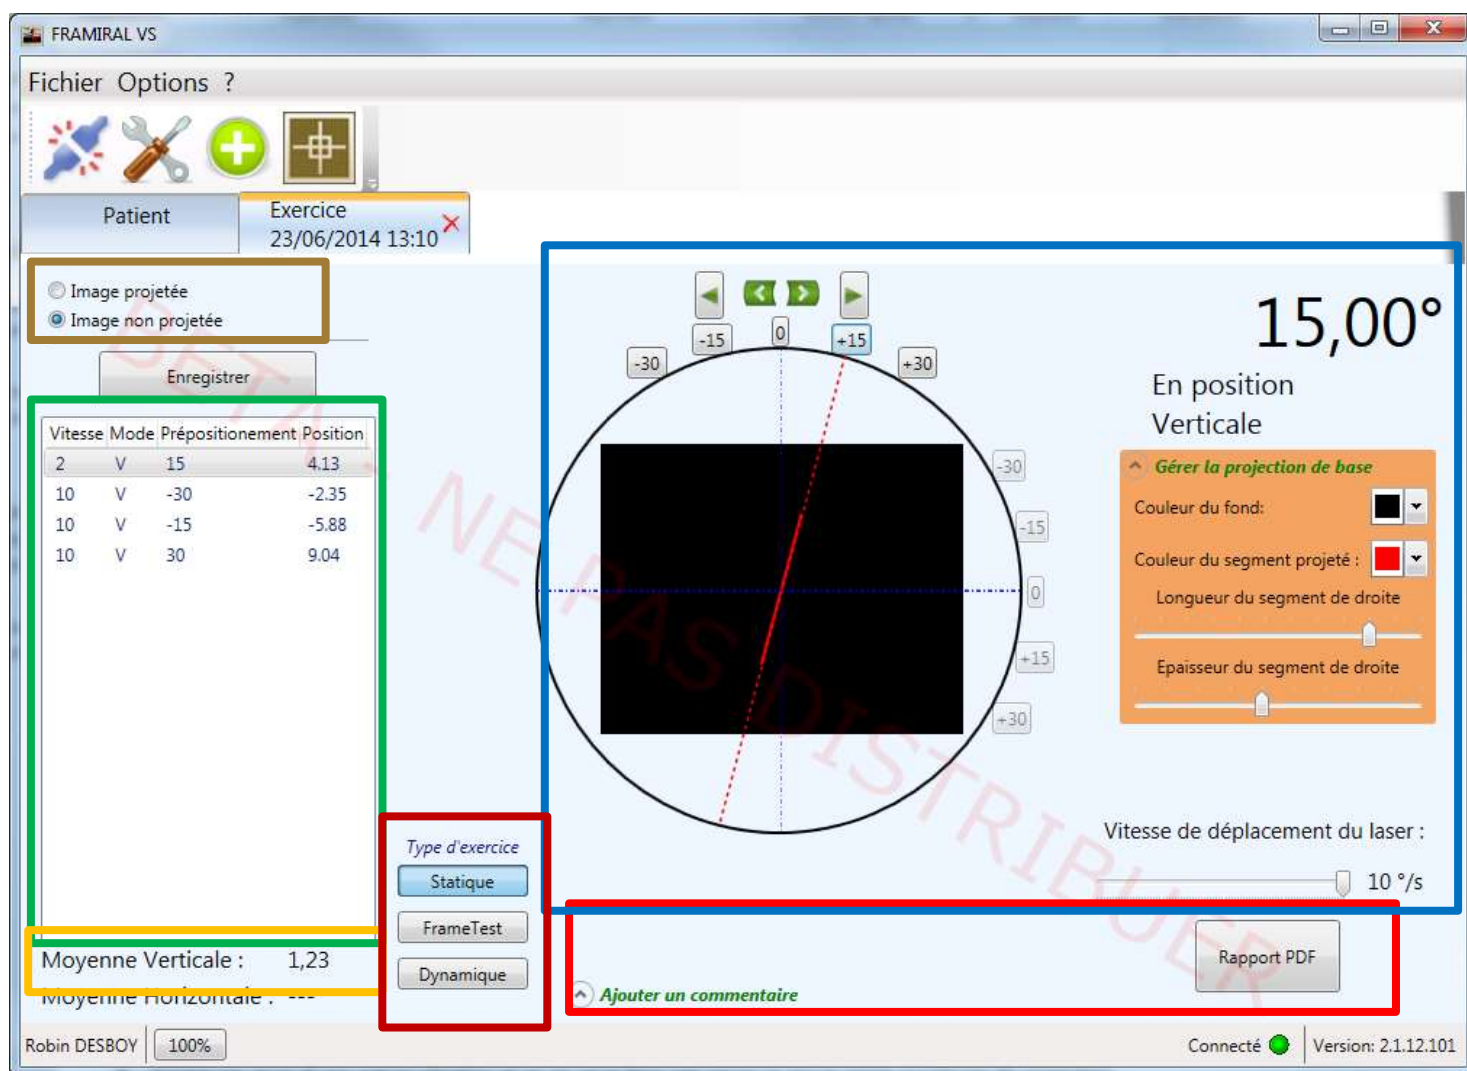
FRAMIRAL VS

Fichier Options ?

Patient

Exercice 23/06/2014 13:10

Image projetée
Image non projetée

Enregistrer

| Vitesse | Mode | Prépositionnement | Position |
|---|---|---|---|
| 2 | V | 15 | 4.13 |
| 10 | V | -30 | -2.35 |
| 10 | V | -15 | -5.88 |
| 10 | V | 30 | 9.04 |

Moyenne Verticale : 1,23
Moyenne Horizontale : ---

Type d'exercice
Statique
FrameTest
Dynamique

-15 0 +15
-30 +30
-30
-15
0
+15
+30

15,00°
En position Verticale

Gérer la projection de base
Couleur du fond:
Couleur du segment projeté :
Longueur du segment de droite
Epaisseur du segment de droite

Vitesse de déplacement du laser :
10 °/s

Rapport PDF

Ajouter un commentaire

DETA... NE PAS DISTRIBUER

Robin DESBOY 100%

Connecté Version: 2.1.12.101